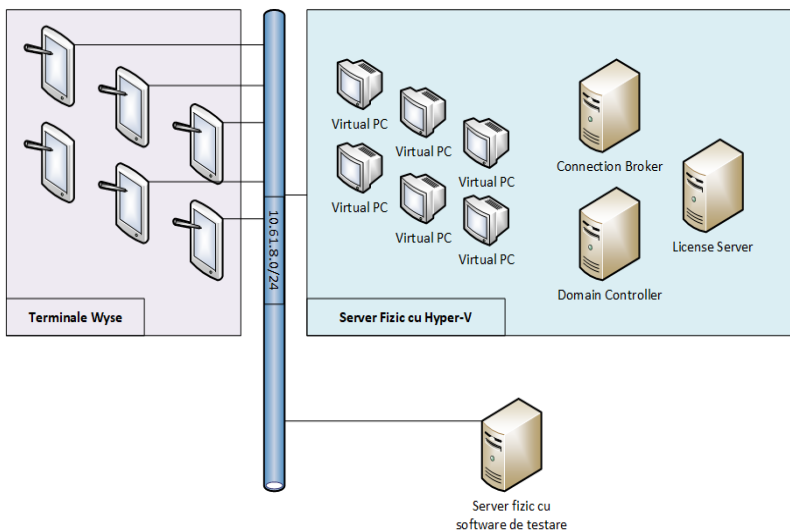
Terminale Wyse

10.61.8.0/24

Virtual PC
Virtual PC
Virtual PC
Virtual PC
Virtual PC
Virtual PC
Virtual PC

Connection Broker
License Server
Domain Controller

Server Fizic cu Hyper-V

Server fizic cu software de testare